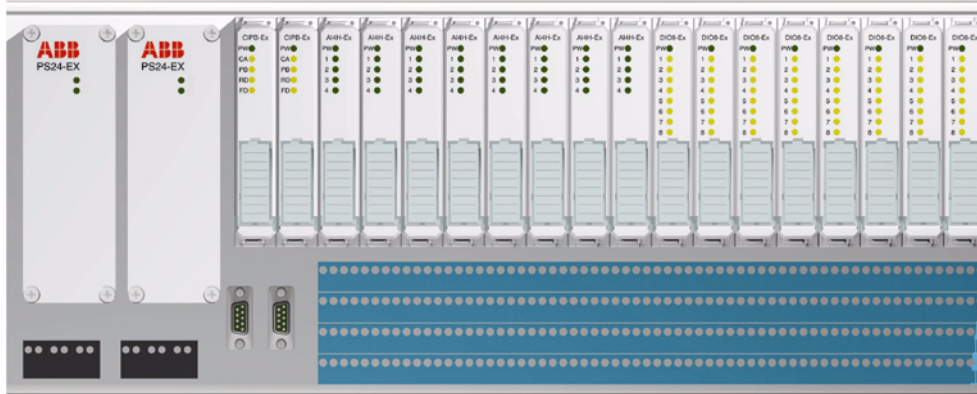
ABB
PS24-EX

ABB
PS24-EX

CIPB-Ex
PW
CA
PB
RD
FD

CIPB-Ex
PW
CA
PB
RD
FD

AI4H-Ex
PW
1
2
3
4

AI4H-Ex
PW
1
2
3
4

AI4H-Ex
PW
1
2
3
4

AI4H-Ex
PW
1
2
3
4

AI4H-Ex
PW
1
2
3
4

AI4H-Ex
PW
1
2
3
4

AI4H-Ex
PW
1
2
3
4

AI4H-Ex
PW
1
2
3
4

AI4H-Ex
PW
1
2
3
4

DIO8-Ex
PW
1
2
3
4
5
6
7
8

DIO8-Ex
PW
1
2
3
4
5
6
7
8

DIO8-Ex
PW
1
2
3
4
5
6
7
8

DIO8-Ex
PW
1
2
3
4
5
6
7
8

DIO8-Ex
PW
1
2
3
4
5
6
7
8

DIO8-Ex
PW
1
2
3
4
5
6
7
8

DIO8-Ex
PW
1
2
3
4
5
6
7
8

DIO8-Ex
PW
1
2
3
4
5
6
7
8